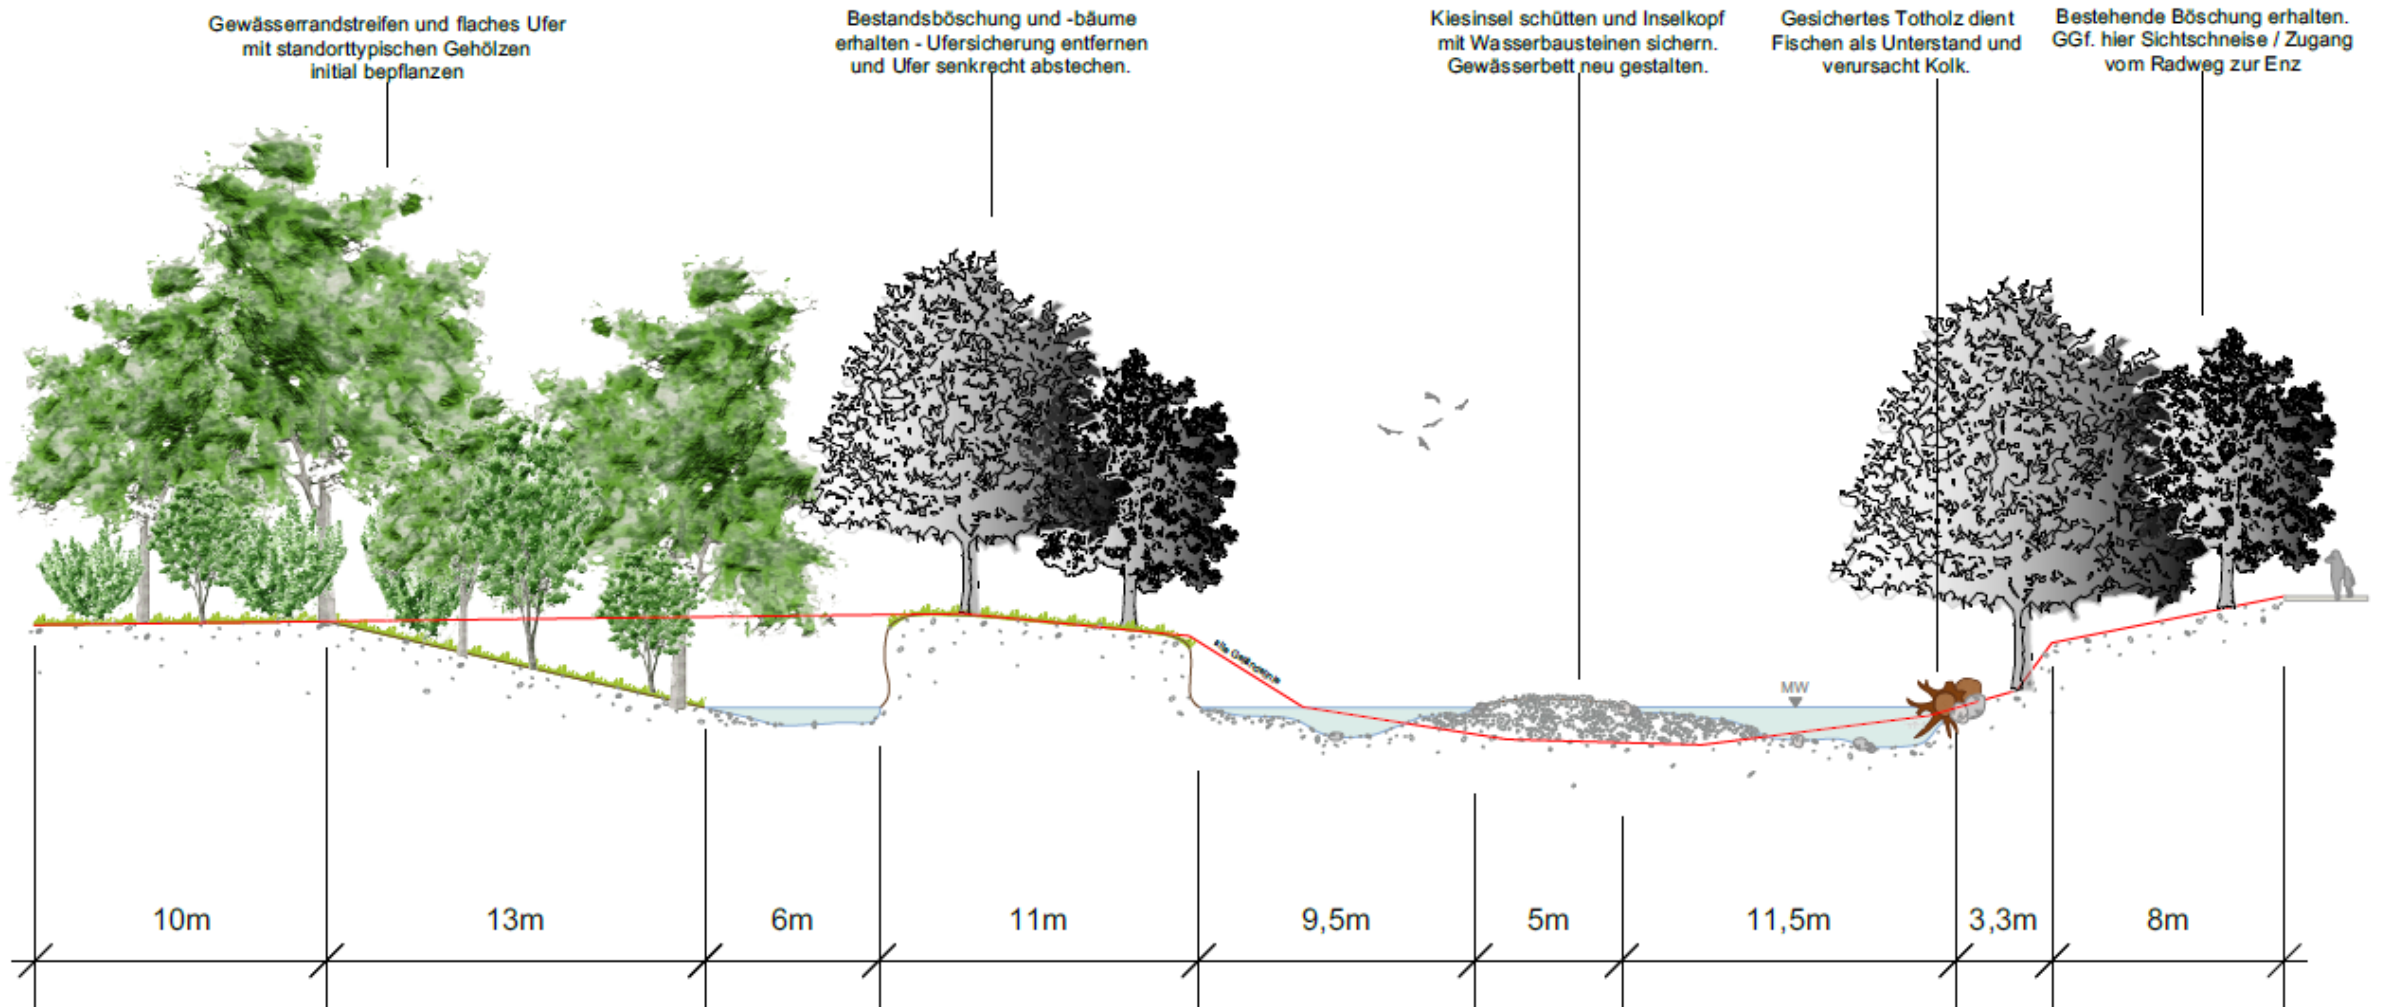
Gewässerrandstreifen und flaches Ufer mit standorttypischen Gehölzen initial bepflanzen

Bestandsböschung und -bäume erhalten - Ufersicherung entfernen und Ufer senkrecht abstechen.

Kiesinsel schütten und Inselkopf mit Wasserbausteinen sichern. Gewässerbett neu gestalten.

Gesichertes Totholz dient Fischen als Unterstand und verursacht Kolk.

Bestehende Böschung erhalten. GGf. hier Sichtschneise / Zugang vom Radweg zur Enz

alte Geländelinie

MW

10m

13m

6m

11m

9,5m

5m

11,5m

3,3m

8m